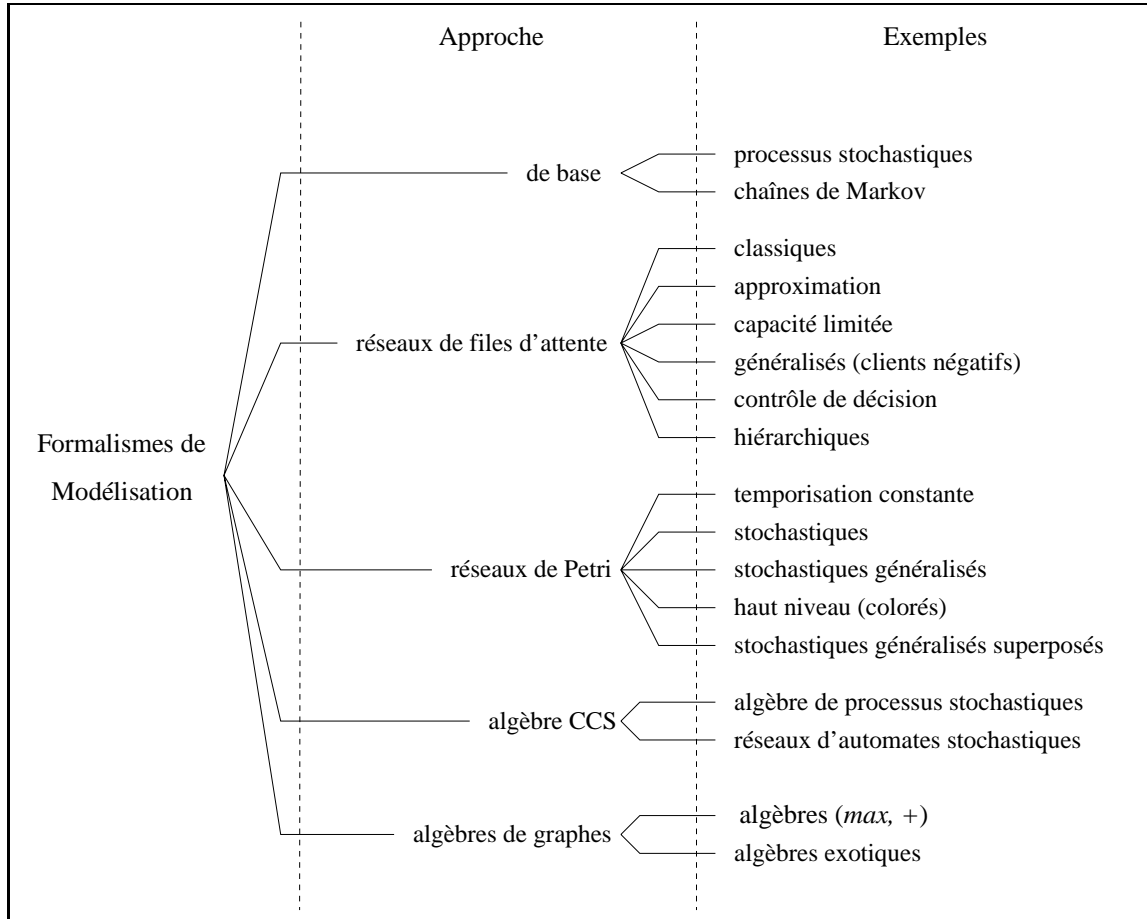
Approche

Exemples

Formalismes de Modélisation

de base

processus stochastiques

chaînes de Markov

réseaux de files d'attente

classiques

approximation

capacité limitée

généralisés (clients négatifs)

contrôle de décision

hiérarchiques

réseaux de Petri

temporisation constante

stochastiques

stochastiques généralisés

haut niveau (colorés)

stochastiques généralisés superposés

algèbre CCS

algèbre de processus stochastiques

réseaux d'automates stochastiques

algèbres de graphes

algèbres (*max*, +)

algèbres exotiques